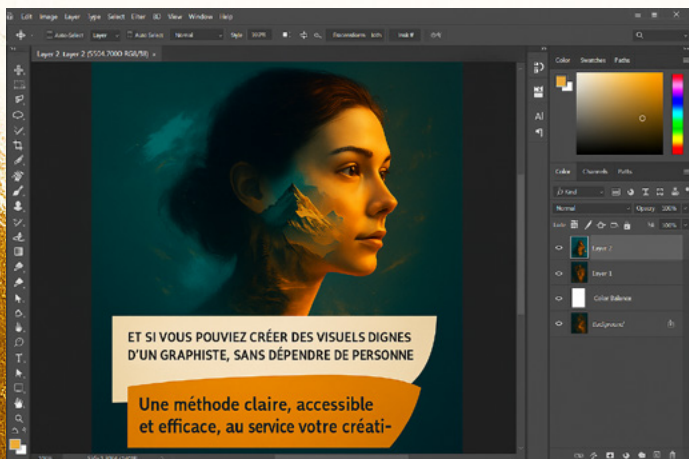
Edit Image Layer Type Select Filter 3D View Window Help

Layer 2 Layer 2 (5554.7000 RGB/8)

Color Swatches Paths

Color Channels Paths

Normal Opacity 100%

Layer 2

Layer 1

Color Balance

Background

ET SI VOUS POUVIEZ CRÉER DES VISUELS DIGNES D'UN GRAPHISTE, SANS DÉPENDRE DE PERSONNE

Une méthode claire, accessible et efficace, au service votre créati-